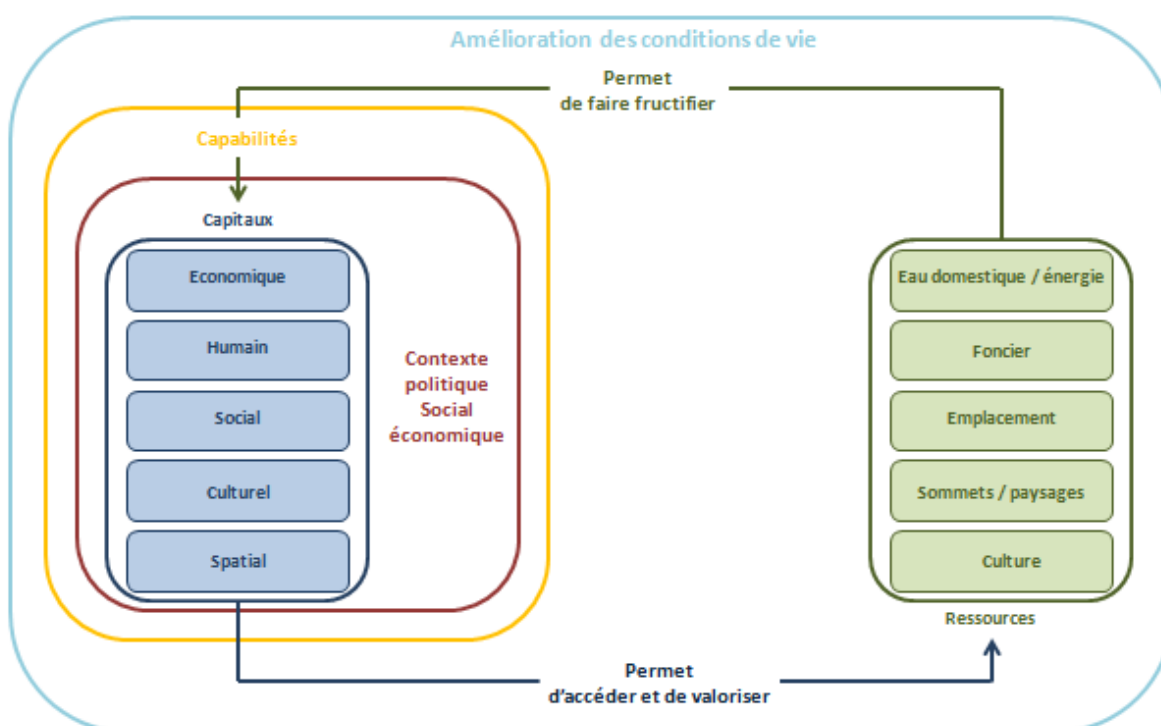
Amélioration des conditions de vie

Permet
de faire fructifier

Capabilités

Capitaux

Economique

Humain

Social

Culturel

Spatial

Contexte
politique
Social
économique

Eau domestique / énergie

Foncier

Emplacement

Sommets / paysages

Culture

Ressources

Permet
d'accéder et de valoriser